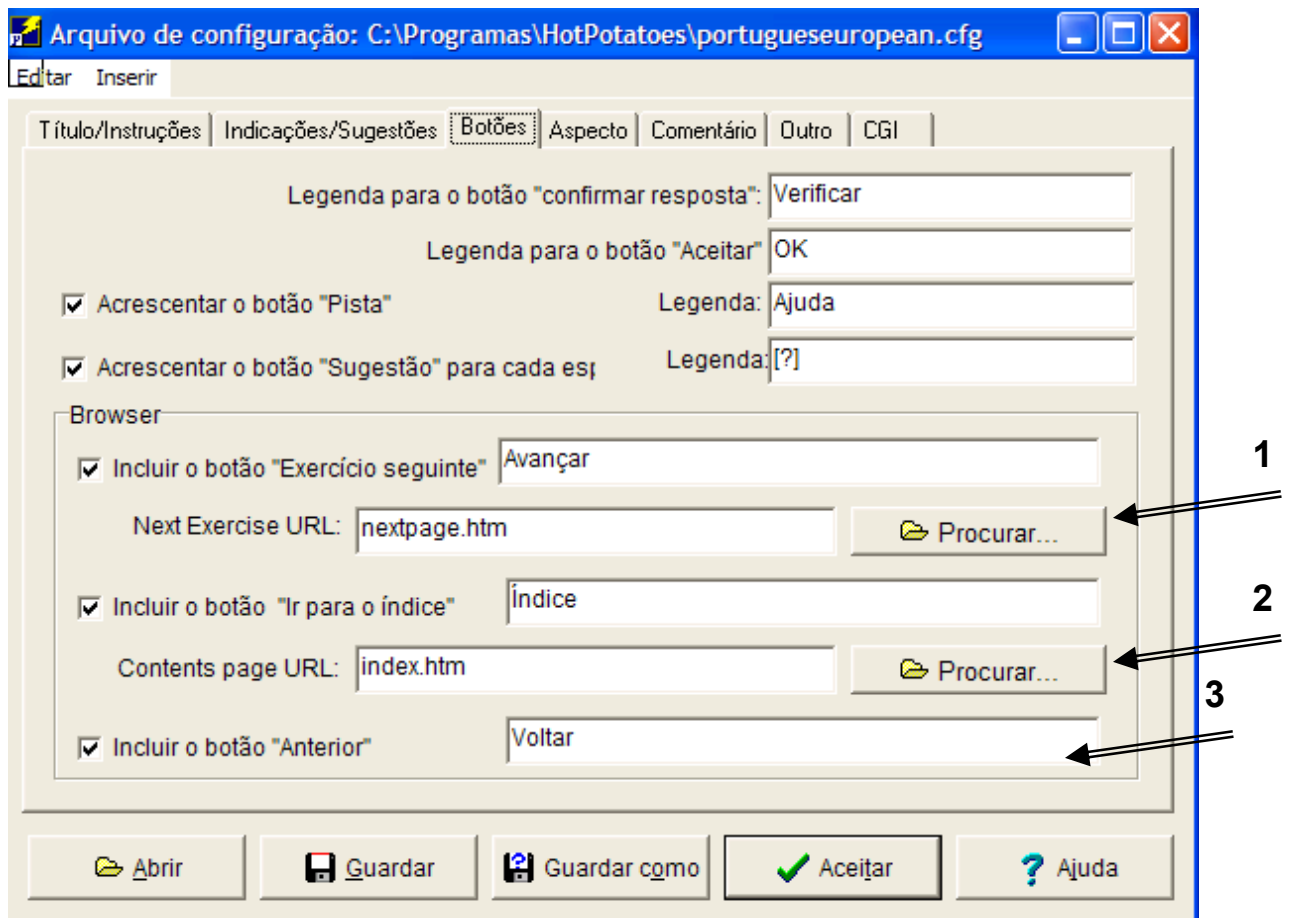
Arquivo de configuração: C:\Programas\HotPotatoes\portugueseuropean.cfg

Editar Inserir

Título/Instruções | Indicações/Sugestões | Botões | Aspecto | Comentário | Outro | CGI

Legenda para o botão "confirmar resposta": Verificar

Legenda para o botão "Aceitar" OK

Acrescentar o botão "Pista" Legenda: Ajuda

Acrescentar o botão "Sugestão" para cada esp Legenda: [?]

Browser

Incluir o botão "Exercício seguinte" Avançar

Next Exercise URL: nextpage.htm Procurar...

Incluir o botão "Ir para o índice" Índice

Contents page URL: index.htm Procurar...

Incluir o botão "Anterior" Voltar

1

2

3

Abrir Guardar Guardar como Aceitar Ajuda